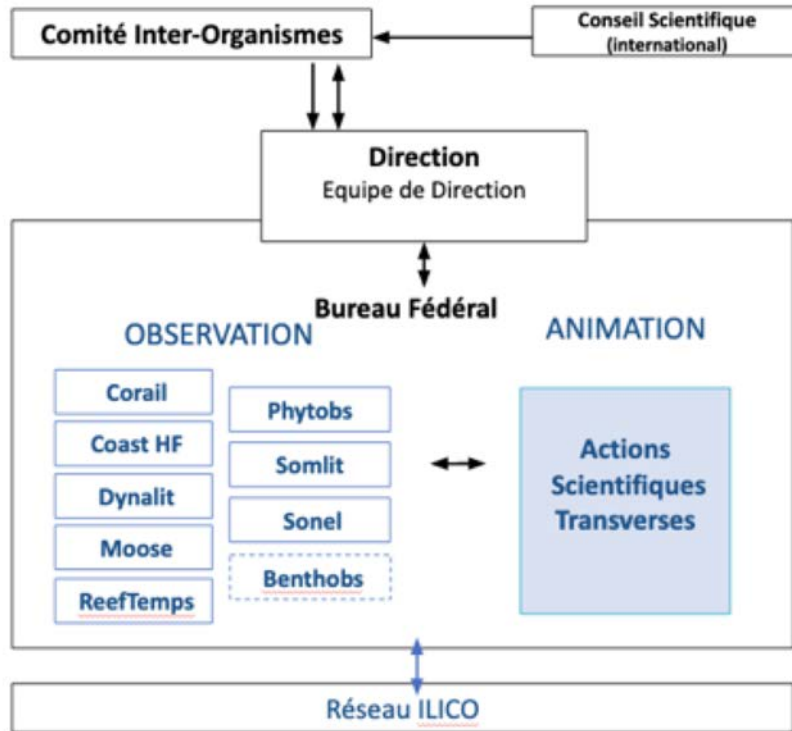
Comité Inter-Organismes

Conseil Scientifique (international)

Direction
Equipe de Direction

Bureau Fédéral

OBSERVATION

Corail
Coast HF
Dynalit
Moose
ReefTemps

Phytobs
Somlit
Sonel
Benthobs

ANIMATION

Actions Scientifiques Transverses

Réseau ILICO